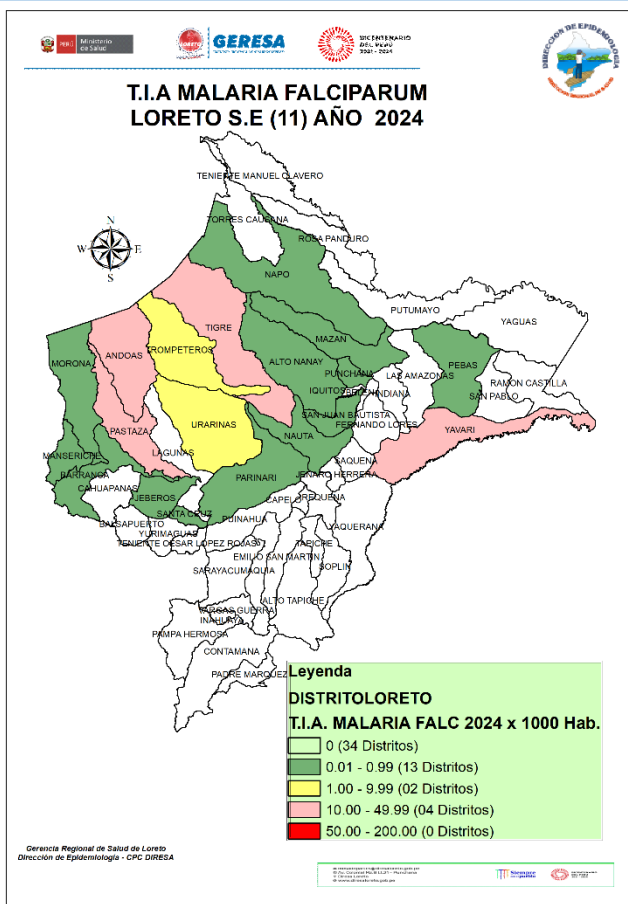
PERÚ Ministerio de Salud

GERESA

BICENTENARIO DEL PERÚ 2021 - 2024

DIRECCION DE EPIDEMIOLOGIA

T.I.A MALARIA FALCIPARUM
LORETO S.E (11) AÑO 2024

N
W E
S

TENIENTE MANUEL CLAVERO
TORRES CAUSANA
ROSA PANDURO
NAPO
PUTUMAYO
YAGUAS
TIGRE
MAZAN
ALTO NANAY
PUNCHANA
PEBAS
LAS AMAZONAS
RAMON CASTILLA
SAN PABLO
MORONA
ANDOAS
TROMPETEROS
IQUITOS
BELEN
INDIANA
SAN JUAN BAUTISTA
FERNANDO LORES
YAVARI
URARINAS
PASTAZA
NAUTA
SAQUENA
LAGUNAS
PARINARI
JENARO HERRERA
MANSERICHE
BARRANCA
CAHUAPANAS
JEBEROS
CAPELO
REQUENA
SANTA CRUZ
PUINAHUA
YAQUERANA
BALSAPUERTO
YURIMAGUAS
TENIENTE CESAR LOPEZ ROJAS
EMILIO SAN MARTIN
TAPICHE
SOPLIN
SARAYACU
MAQUIA
ALTO TAPICHE
VARGAS GUERRA
INAHUAYA
PAMPA HERMOSA
CONTAMANA
PADRE MARQUEZ

Leyenda
DISTRITOLORETO
T.I.A. MALARIA FALC 2024 x 1000 Hab.
0 (34 Distritos)
0.01 - 0.99 (13 Distritos)
1.00 - 9.99 (02 Distritos)
10.00 - 49.99 (04 Distritos)
50.00 - 200.00 (0 Distritos)

Gerencia Regional de Salud de Loreto
Dirección de Epidemiología - CPC DIRESA

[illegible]